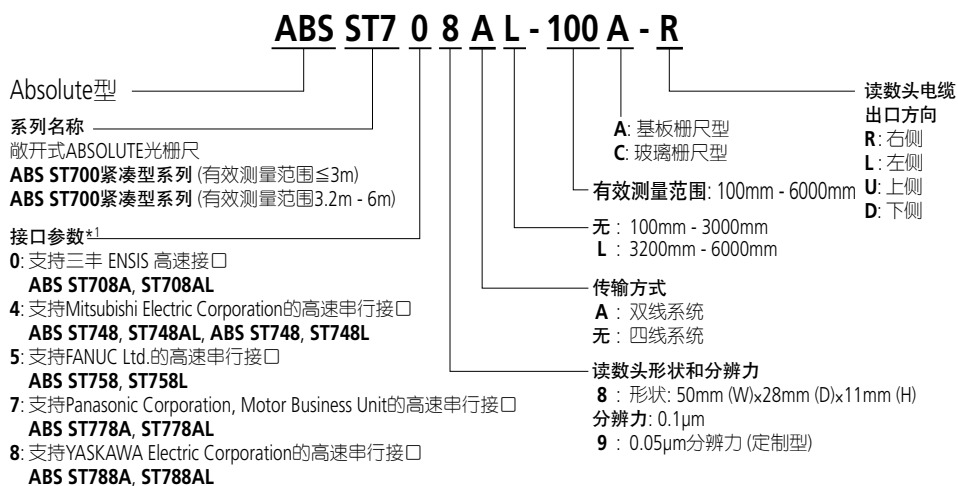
ABS ST7 0 8 A L - 100 A - R

Absolute型

系列名称
敞开式ABSOLUTE光栅尺
ABS ST700紧凑型系列 (有效测量范围≤3m)
ABS ST700紧凑型系列 (有效测量范围3.2m - 6m)

接口参数*1
0: 支持三丰 ENSIS 高速接口
ABS ST708A, ST708AL
4: 支持Mitsubishi Electric Corporation的高速串行接口
ABS ST748, ST748AL, ABS ST748, ST748L
5: 支持FANUC Ltd.的高速串行接口
ABS ST758, ST758L
7: 支持Panasonic Corporation, Motor Business Unit的高速串行接口
ABS ST778A, ST778AL
8: 支持YASKAWA Electric Corporation的高速串行接口
ABS ST788A, ST788AL

读数头电缆出口方向
R: 右侧
L: 左侧
U: 上侧
D: 下侧

A: 基板栅尺型
C: 玻璃栅尺型

有效测量范围: 100mm - 6000mm

无: 100mm - 3000mm
L: 3200mm - 6000mm

传输方式
A: 双线系统
无: 四线系统

读数头形状和分辨力
8: 形状: 50mm (W)×28mm (D)×11mm (H)
分辨力: 0.1μm
9: 0.05μm分辨力 (定制型)